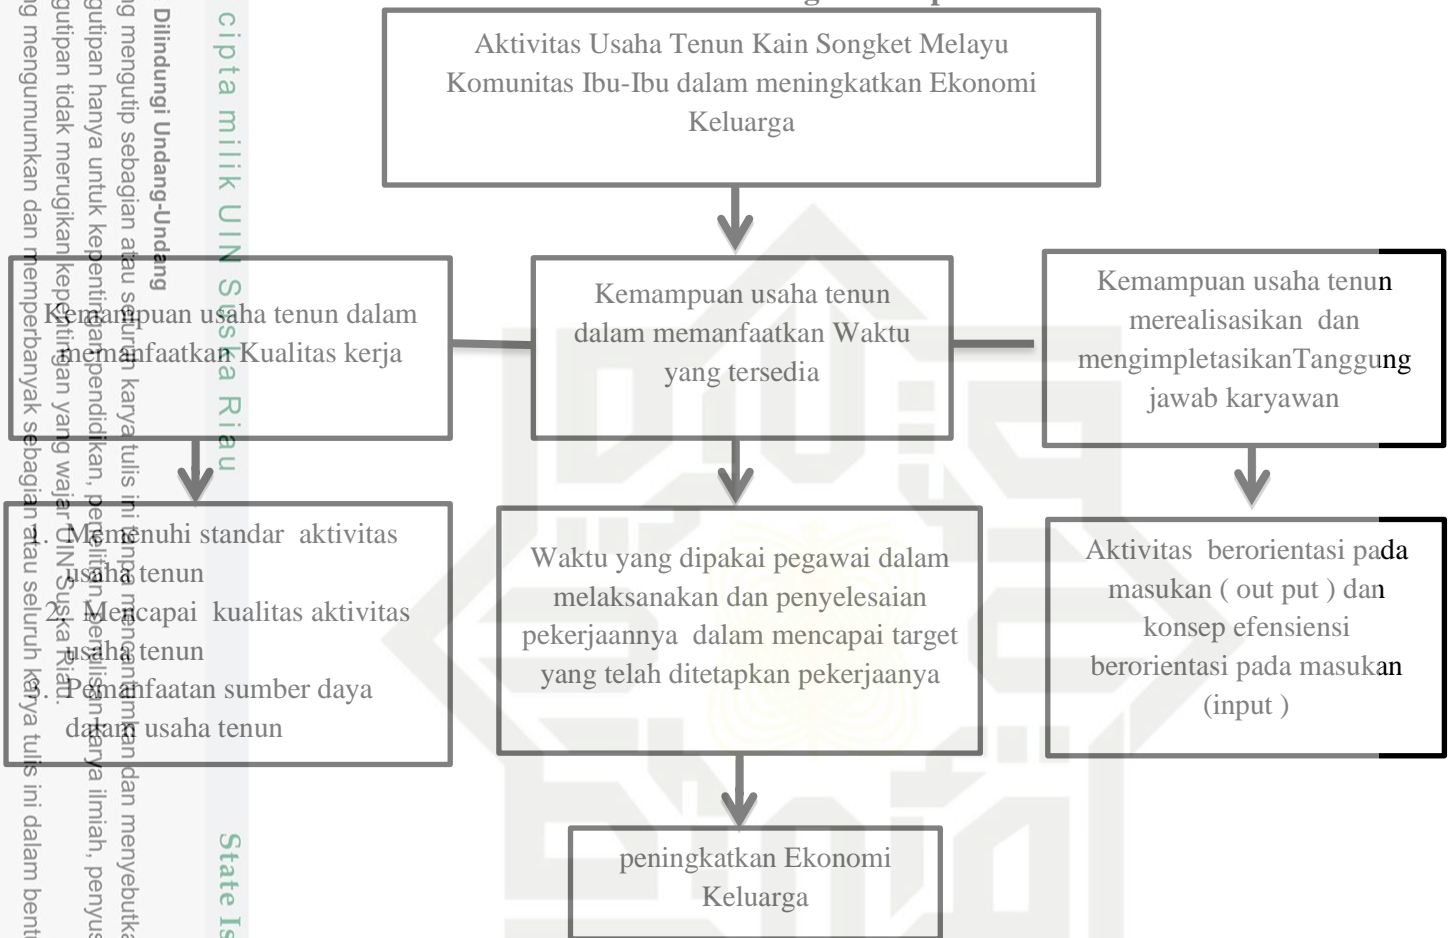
Aktivitas Usaha Tenun Kain Songket Melayu Komunitas Ibu-Ibu dalam meningkatkan Ekonomi Keluarga

Kemampuan usaha tenun dalam memanfaatkan Kualitas kerja

Kemampuan usaha tenun dalam memanfaatkan Waktu yang tersedia

Kemampuan usaha tenun merealisasikan dan mengimpletasikanTanggung jawab karyawan

1. Memenuhi standar aktivitas usaha tenun
2. Mencapai kualitas aktivitas usaha tenun
3. Pemanfaatan sumber daya dalam usaha tenun

Waktu yang dipakai pegawai dalam melaksanakan dan penyelesaian pekerjaannya dalam mencapai target yang telah ditetapkan pekerjaanya

Aktivitas berorientasi pada masukan ( out put ) dan konsep efensiensi berorientasi pada masukan (input )

peningkatkan Ekonomi Keluarga

cipta milik UIN Suska Riau

State Is

Dilindungi Undang-Undang
g mengutip sebagian atau seluruh karya tulis ini tanpa mencantumkan dan menyebutka
gutipan hanya untuk kepentingan pendidikan, penelitian, penulisan karya ilmiah, penyus
gutipan tidak merugikan kepentingan yang wajar UIN Suska Riau.
g mengumumkan dan memperbanyak sebagian atau seluruh karya tulis ini dalam bent